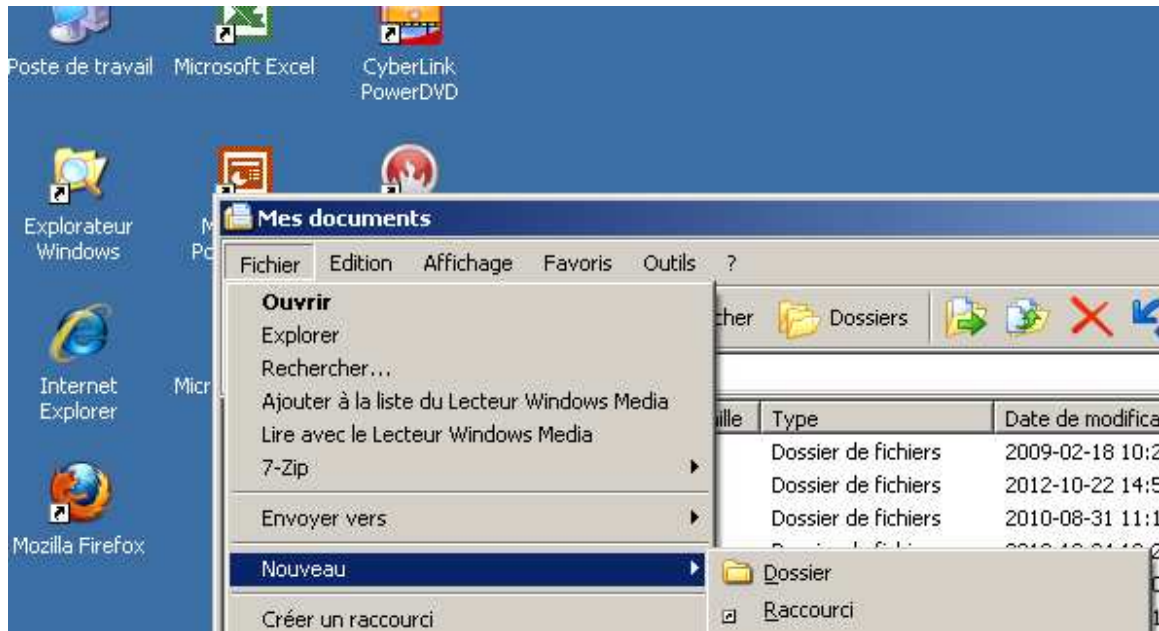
Poste de travail
Microsoft Excel
CyberLink PowerDVD

Explorateur Windows
M
Pc

Internet Explorer
Micr

Mozilla Firefox

Mes documents

Fichier Edition Affichage Favoris Outils ?

Ouvrir
Explorer
Rechercher...
Ajouter à la liste du Lecteur Windows Media
Lire avec le Lecteur Windows Media
7-Zip
Envoyer vers
Nouveau
Créer un raccourci

cher Dossiers

ille | Type | Date de modifica
| Dossier de fichiers | 2009-02-18 10:2
| Dossier de fichiers | 2012-10-22 14:5
| Dossier de fichiers | 2010-08-31 11:1

Dossier
Raccourci